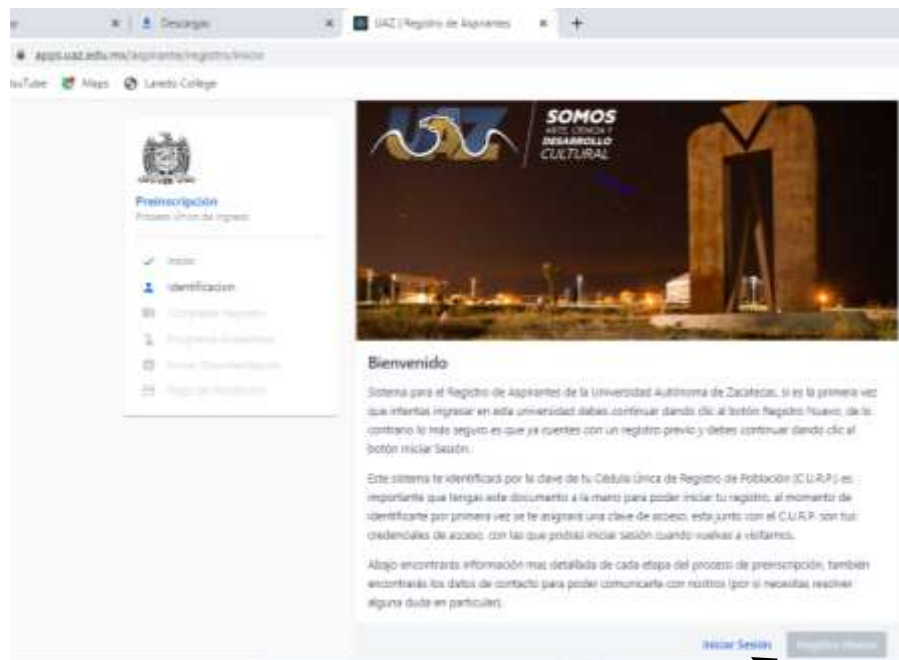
Descargas
UAZ | Registro de Aspirantes
appsl.uaz.edu.mx/aspirante/registro/inicio
YouTube Maps Laredo College

SOMOS
ARTE, CIENCIA Y DESARROLLO CULTURAL

Preinscripción
Proceso Único de Ingreso

Inicio
Identificacion
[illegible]
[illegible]
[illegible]
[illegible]

Bienvenido

Sistema para el Registro de Aspirantes de la Universidad Autónoma de Zacatecas, si es la primera vez que intentas ingresar en esta universidad debes continuar dando clic al botón Registro Nuevo, de lo contrario lo más seguro es que ya cuentes con un registro previo y debes continuar dando clic al botón Iniciar Sesión.

Este sistema te identificará por la clave de tu Cédula Única de Registro de Población (C.U.R.P.) es importante que tengas este documento a la mano para poder iniciar tu registro, al momento de identificarte por primera vez se te asignará una clave de acceso, esta junto con el C.U.R.P. son tus credenciales de acceso, con las que podrás iniciar sesión cuando vuelvas a visitarnos.

Abajo encontrarás información mas detallada de cada etapa del proceso de preinscripción, tambien encontrarás los datos de contacto para poder comunicarte con nostros (por si necesitas resolver alguna duda en particular).

Iniciar Sesión
Registro Nuevo